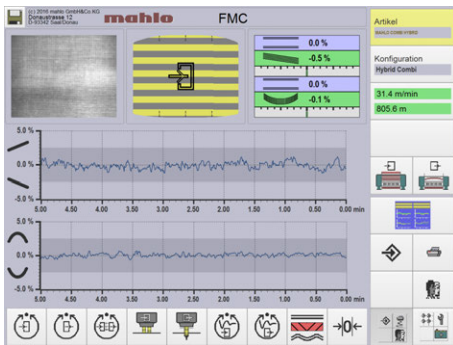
(c) 2016 mahlo GmbH&Co KG
Donaustrasse 12
D-93342 Saal/Donau

mahlo

FMC

0.0 %
-0.5 %
0.0 %
-0.1 %

Artikel
MAHLO COMBI HYBRID

Konfiguration
Hybrid Combi

31.4 m/min
805.6 m

5.0 %
0.0 %
-5.0 %
5.00 4.50 4.00 3.50 3.00 2.50 2.00 1.50 1.00 0.50 0.00 min

5.0 %
0.0 %
-5.0 %
5.00 4.50 4.00 3.50 3.00 2.50 2.00 1.50 1.00 0.50 0.00 min